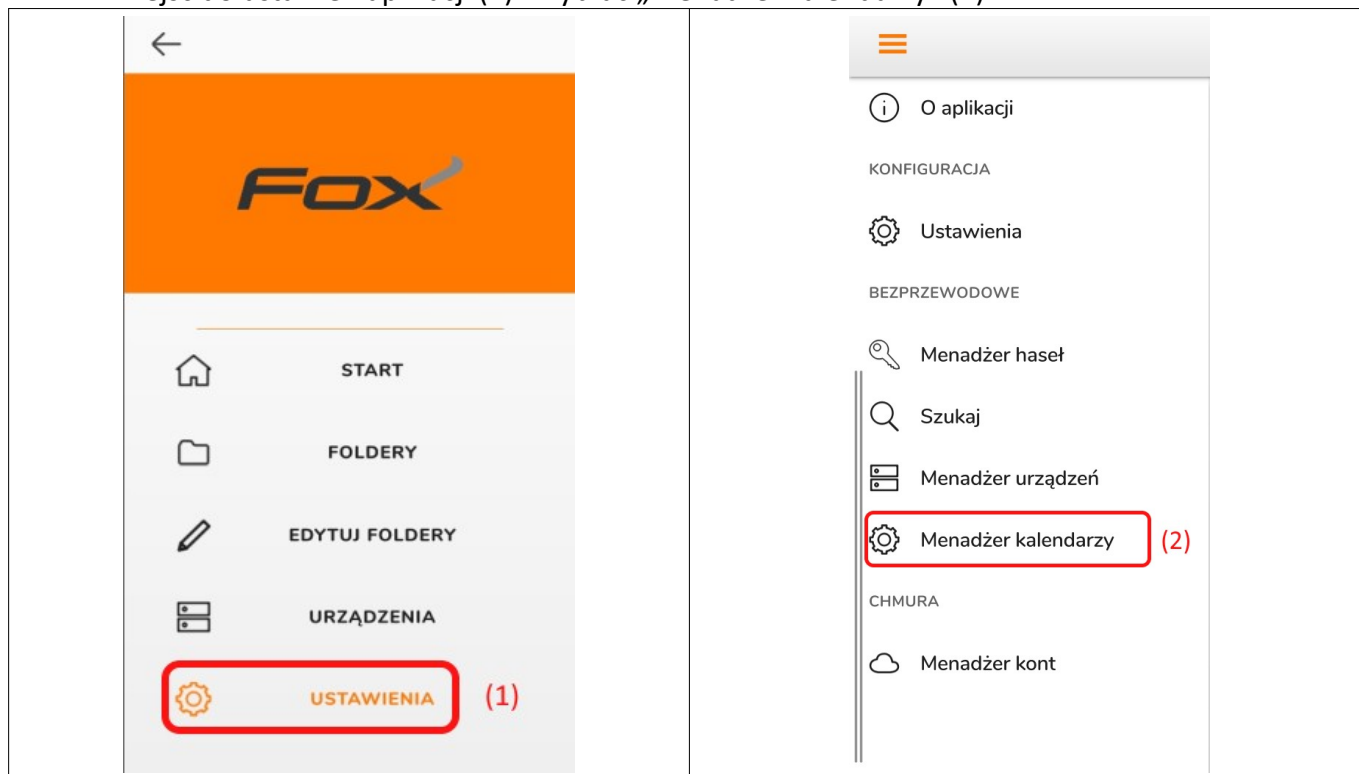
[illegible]

FOX

START

FOLDERY

EDYTUJ FOLDERY

URZĄDZENIA

USTAWIENIA

(1)

O aplikacji

KONFIGURACJA

Ustawienia

BEZPRZEWODOWE

Menadżer haseł

Szukaj

Menadżer urządzeń

Menadżer kalendarzy

(2)

CHMURA

Menadżer kont